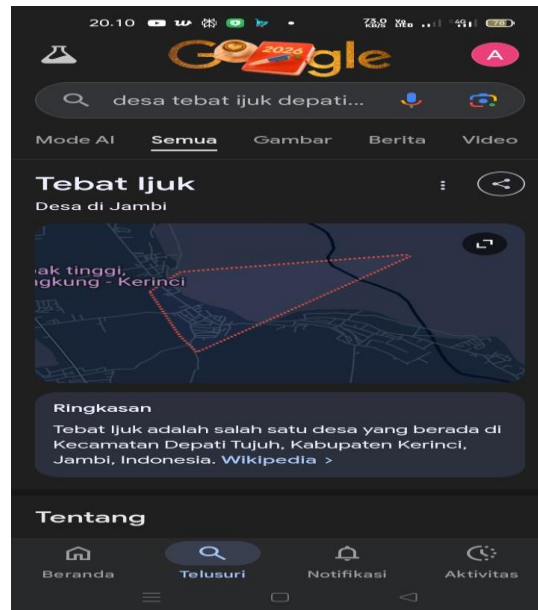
20.10

Google 2026

A

desa tebat ijuk depati...

Mode AI Semua Gambar Berita Video

Tebat Ijuk

Desa di Jambi

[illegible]ak tinggi, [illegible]gkung - Kerinci

Ringkasan

Tebat Ijuk adalah salah satu desa yang berada di Kecamatan Depati Tujuh, Kabupaten Kerinci, Jambi, Indonesia. Wikipedia >

Tentang

Beranda Telusuri Notifikasi Aktivitas